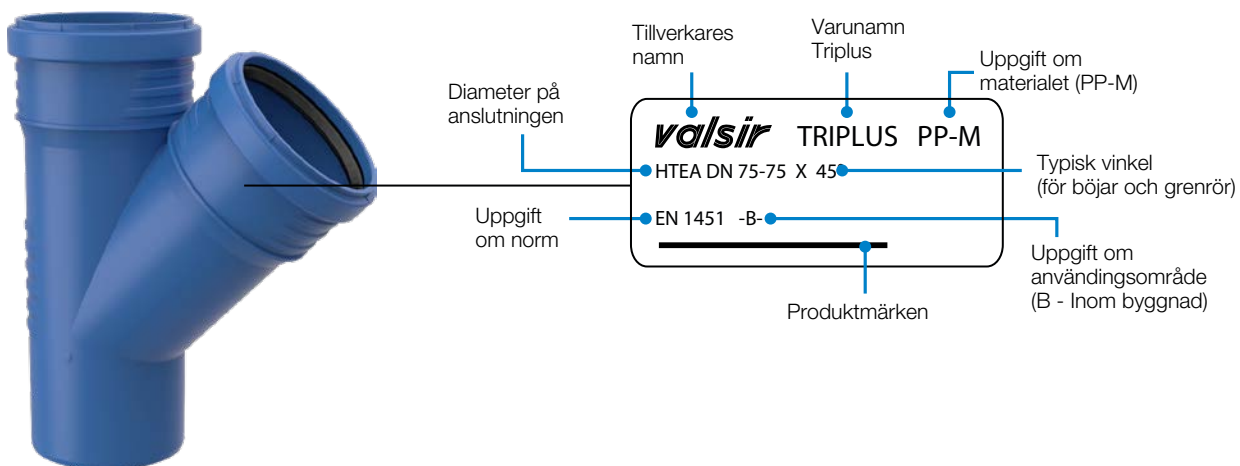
Tillverkares namn

Varunamn Triplus

Uppgift om materialet (PP-M)

Diameter på anslutningen

valsir TRIPLUS PP-M

HTEA DN 75-75 X 45

Typisk vinkel (för böjar och grenrör)

Uppgift om norm

EN 1451 -B-

Uppgift om användingsområde (B - Inom byggnad)

Produktmärken